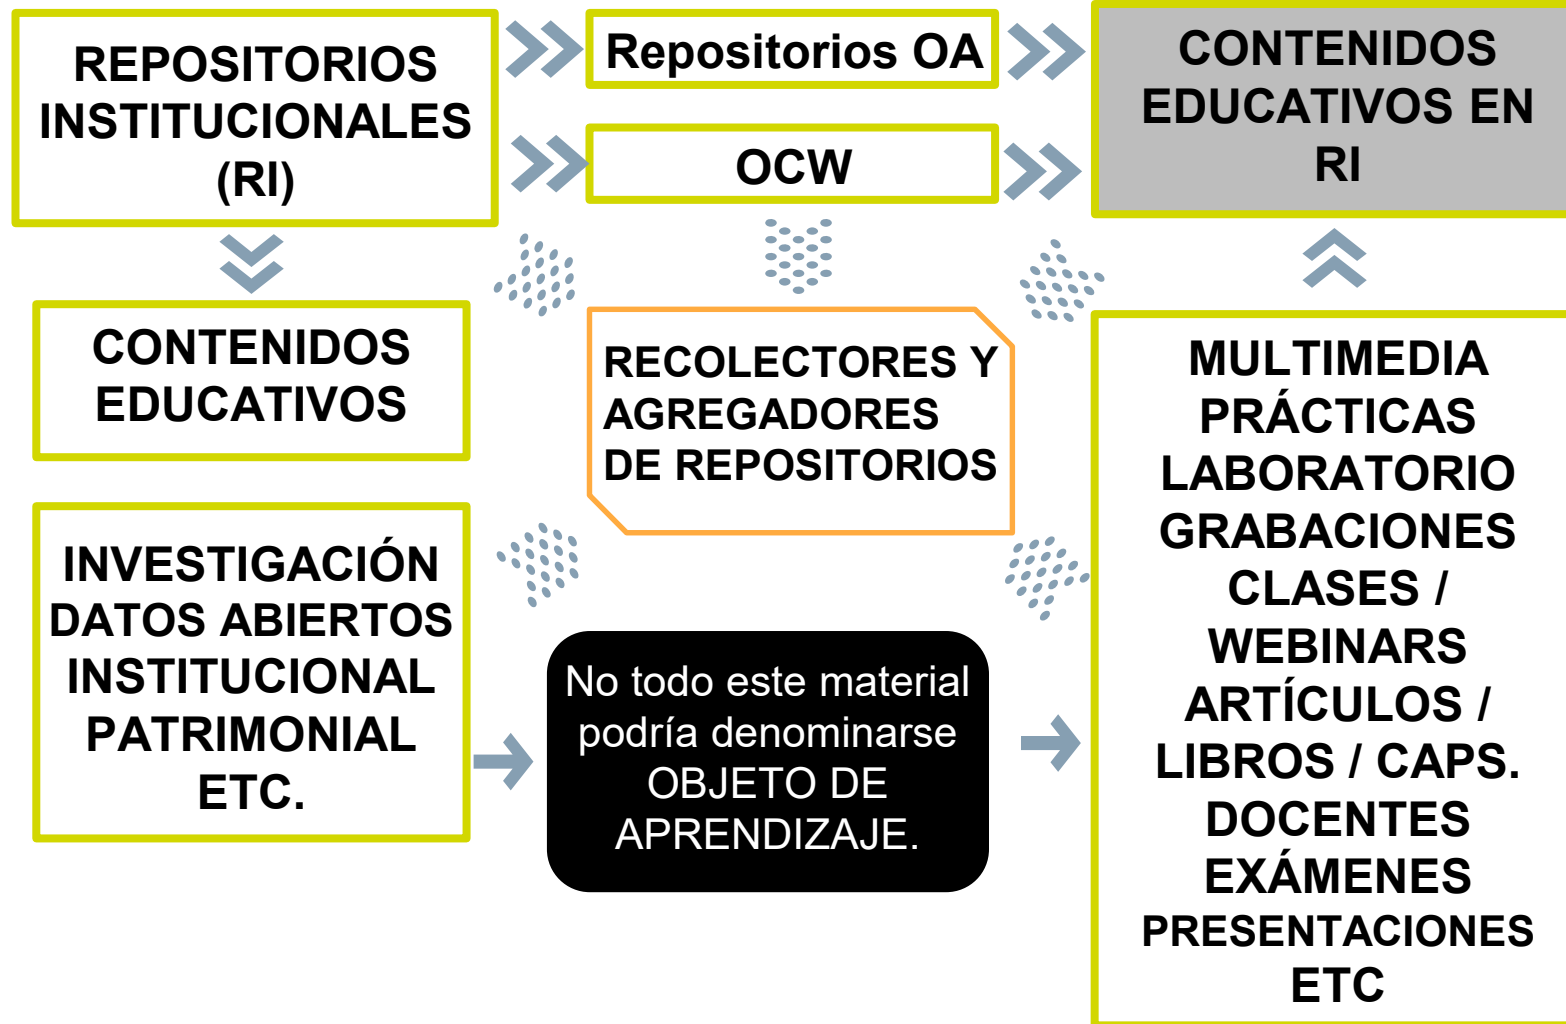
REPOSITORIOS INSTITUCIONALES (RI)

Repositorios OA

OCW

CONTENIDOS EDUCATIVOS EN RI

CONTENIDOS EDUCATIVOS

RECOLECTORES Y AGREGADORES DE REPOSITORIOS

MULTIMEDIA
PRÁCTICAS
LABORATORIO
GRABACIONES
CLASES / WEBINARS
ARTÍCULOS / LIBROS / CAPS.
DOCENTES
EXÁMENES
PRESENTACIONES
ETC

INVESTIGACIÓN
DATOS ABIERTOS
INSTITUCIONAL
PATRIMONIAL
ETC.

No todo este material podría denominarse OBJETO DE APRENDIZAJE.